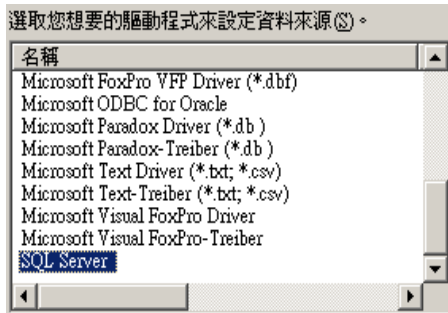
選取您想要的驅動程式來設定資料來源(S)。

名稱
Microsoft FoxPro VFP Driver (*.dbf)
Microsoft ODBC for Oracle
Microsoft Paradox Driver (*.db )
Microsoft Paradox-Treiber (*.db )
Microsoft Text Driver (*.txt; *.csv)
Microsoft Text-Treiber (*.txt; *.csv)
Microsoft Visual FoxPro Driver
Microsoft Visual FoxPro-Treiber
SQL Server